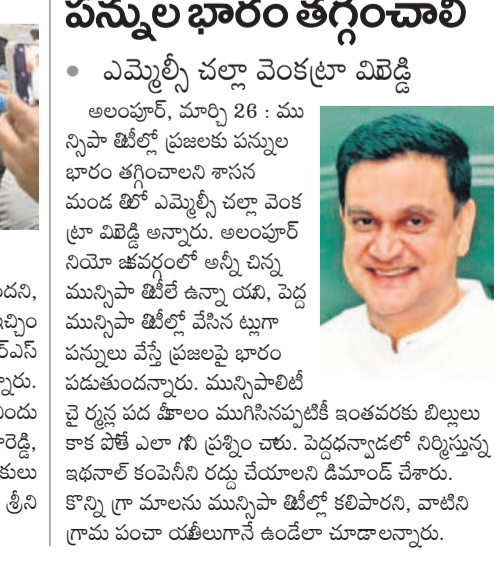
పన్నుల భారం తగ్గించాలి

• ఎమ్మెల్సీ చల్లా వెంకట్రామిరెడ్డి

అలంపూర్, మార్చి 26 : మున్సిపాలిటీల్లో ప్రజలకు పన్నుల భారం తగ్గించాలని శాసన మండలిలో ఎమ్మెల్సీ చల్లా వెంకట్రామిరెడ్డి అన్నారు. అలంపూర్ నియోజకవర్గంలో అన్నీ చిన్న మున్సిపాలిటీలే ఉన్నాయని, పెద్ద మున్సిపాలిటీల్లో వేసిన ట్లుగా పన్నులు వేస్తే ప్రజలపై భారం పడుతుందన్నారు. మున్సిపాలిటీ చైర్మన్ల పదవీకాలం ముగిసినప్పటికీ ఇంతవరకు బిల్లులు కాకపోతే ఎలా అని ప్రశ్నించారు. పెద్దధన్వాడలో నిర్మిస్తున్న ఇథనాల్ కంపెనీని రద్దు చేయాలని డిమాండ్ చేశారు. కొన్ని గ్రామాలను మున్సిపాలిటీల్లో కలిపారని, వాటిని గ్రామ పంచాయతీలుగానే ఉండేలా చూడాలన్నారు.

దని,
చ్చిం
ఎస్
న్నారు.
ందు
రెడ్డి,
కులు
శ్రీని